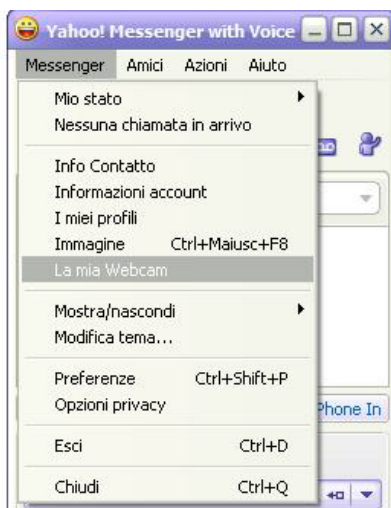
Yahoo! Messenger with Voice

Messenger Amici Azioni Aiuto

Mio stato
Nessuna chiamata in arrivo

Info Contatto
Informazioni account
I miei profili
Immagine Ctrl+Maiusc+F8
La mia Webcam

Mostra/nascondi
Modifica tema...

Preferenze Ctrl+Shift+P
Opzioni privacy

Esci Ctrl+D

Chiudi Ctrl+Q

Phone In